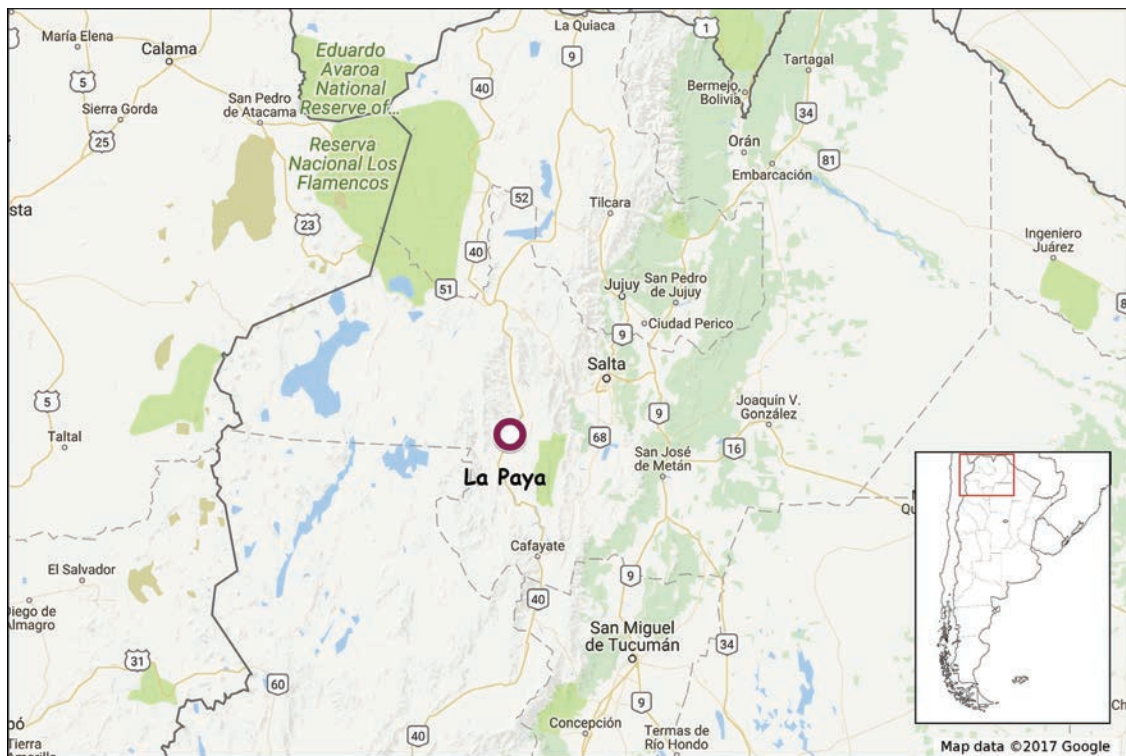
María Elena
Calama
5
Sierra Gorda
25
San Pedro de Atacama
Eduardo Avaroa National Reserve of...
Reserva Nacional Los Flamencos
sta
23
40
La Quiaca
9
1
Bermejo, Bolivia
Tartagal
34
Orán
81
Embarcación
52
Tilcara
40
51
Jujuy
San Pedro de Jujuy
9
Ciudad Perico
Ingeniero Juárez
8
Salta
5
Taltal
7
La Paya
68
9
Joaquín V. González
San José de Metán
16
Cafayate
El Salvador
Diego de Almagro
9
40
San Miguel de Tucumán
34
31
60
40
9
Concepción
Termas de Río Hondo
Tierra
Qu
Ch
Map data ©2017 Google